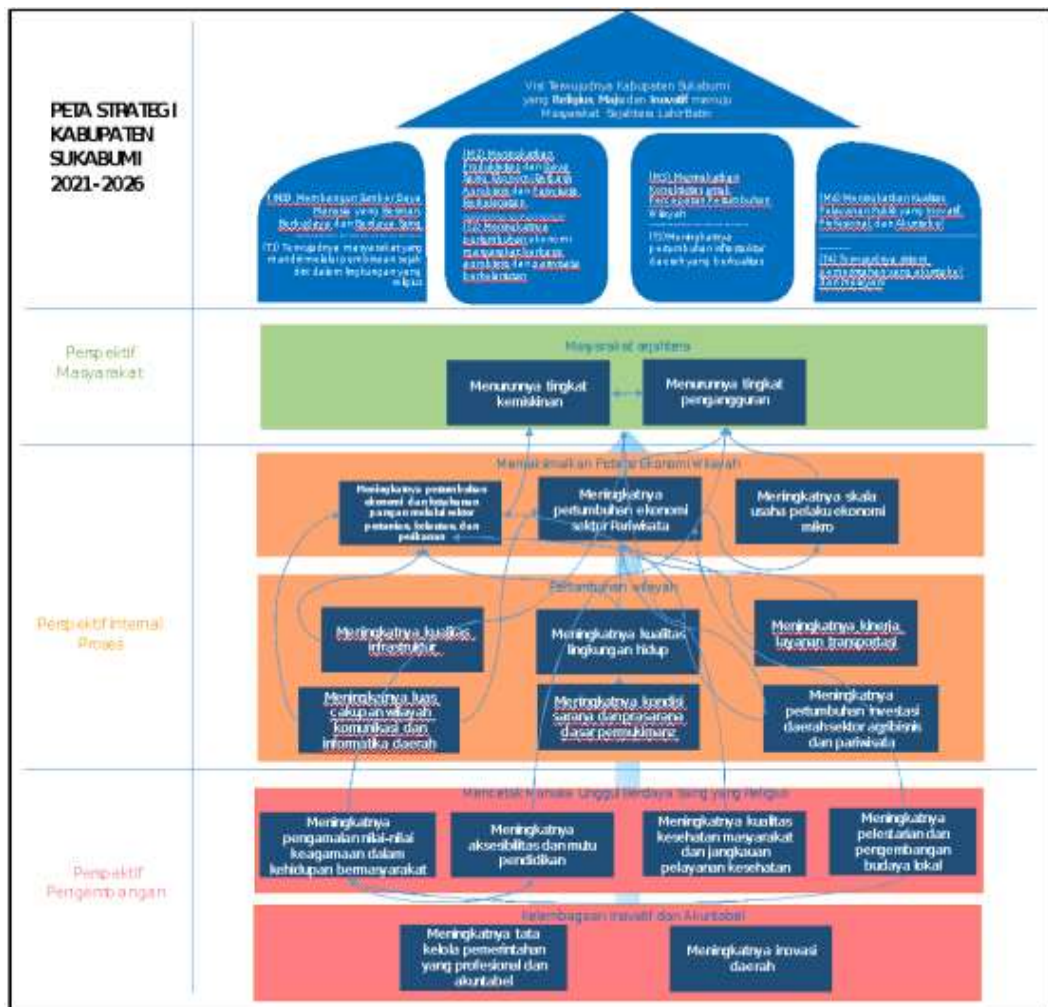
PETA STRATEGI KABUPATEN SUKABUMI 2021-2026

Visi Terwujudnya Kabupaten Sukabumi yang Religius, Maju dan Inovatif menuju Masyarakat Sejahtera Lahir Batin

(M1) Membangun Sumber Daya Manusia yang Beriman, Berbudaya dan Berdaya Saing

(T1) Terwujudnya masyarakat yang mendekati pembinaan lahir dan batin dalam lingkungan yang religius

(M2) Meningkatkan Produktivitas dan Daya Saing Ekonomi Daerah Berbasis Agribisnis dan Pariwisata Berkelanjutan

(T2) Meningkatnya pertumbuhan ekonomi masyarakat berbasis agribisnis dan pariwisata berkelanjutan

(M3) Meningkatkan Konektivitas untuk Percepatan Pembangunan Wilayah

(T3) Meningkatnya pertumbuhan infrastruktur daerah yang berkualitas

(M4) Meningkatkan Kualitas Pelayanan Publik yang Inovatif, Profesional dan Akuntabel

(T4) Terwujudnya sistem pemerintahan yang akuntabel dan inovatif

Perspektif Masyarakat

Masyarakat sejahtera

Menurunnya tingkat kemiskinan

Menurunnya tingkat pengangguran

Perspektif Internal Proses

Memaksimalkan Potensi Ekonomi Wilayah

Meningkatnya pertumbuhan ekonomi dan ketahanan pangan melalui sektor pertanian, kelautan, dan perikanan

Meningkatnya pertumbuhan ekonomi sektor Pariwisata

Meningkatnya skala usaha pelaku ekonomi mikro

Pertumbuhan wilayah

Meningkatnya kualitas infrastruktur

Meningkatnya kualitas lingkungan hidup

Meningkatnya kinerja layanan transportasi

Meningkatnya luas cakupan wilayah komunikasi dan informatika daerah

Meningkatnya kondisi sarana dan prasarana dasar permukiman

Meningkatnya pertumbuhan investasi daerah sektor agribisnis dan pariwisata

Perspektif Pengembangan

Mencetak Manusia Unggul Berdaya Saing yang Religius

Meningkatnya pengamalan nilai-nilai keagamaan dalam kehidupan bermasyarakat

Meningkatnya aksesibilitas dan mutu pendidikan

Meningkatnya kualitas kesehatan masyarakat dan jangkauan pelayanan kesehatan

Meningkatnya pelestarian dan pengembangan budaya lokal

Kelembagaan Inovatif dan Akuntabel

Meningkatnya tata kelola pemerintahan yang profesional dan akuntabel

Meningkatnya inovasi daerah